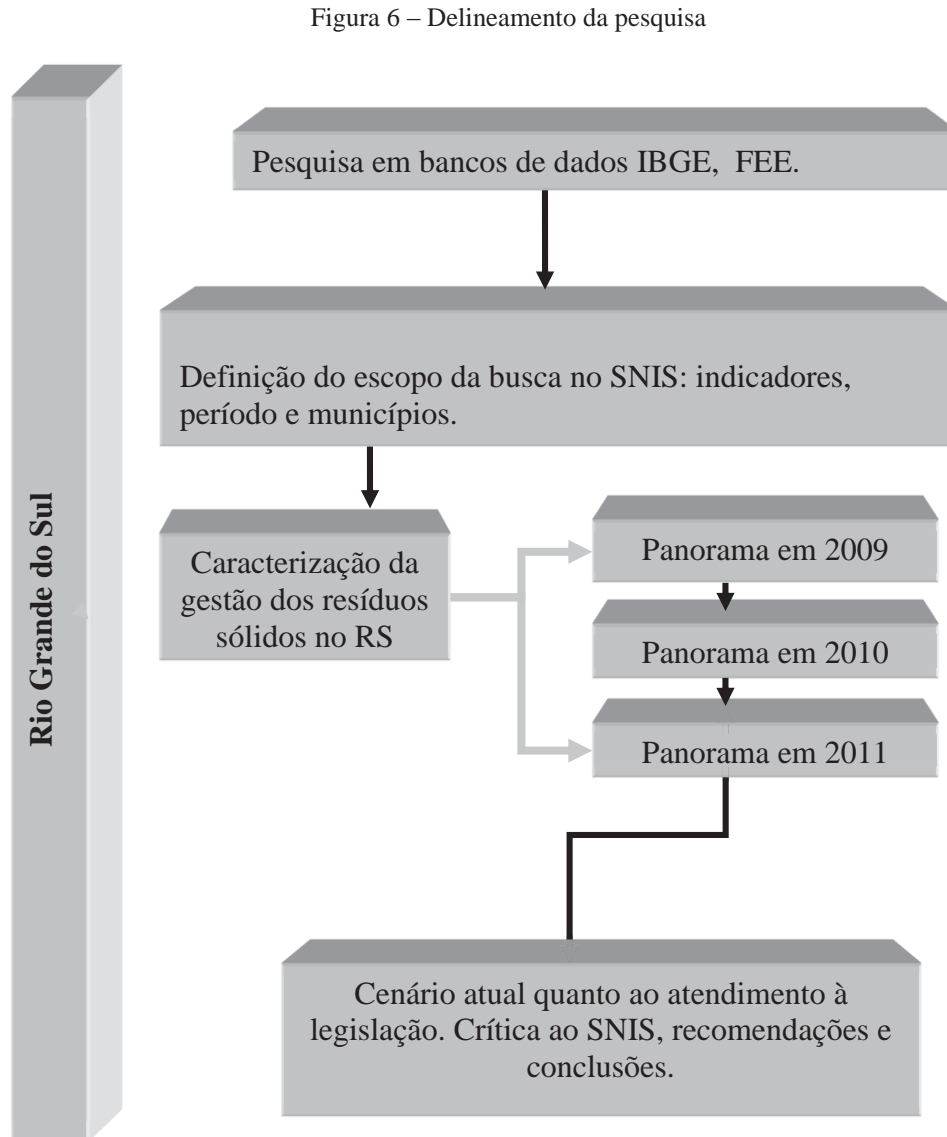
Figura 6 – Delineamento da pesquisa

Rio Grande do Sul

Pesquisa em bancos de dados IBGE, FEE.

Definição do escopo da busca no SNIS: indicadores, período e municípios.

Caracterização da gestão dos resíduos sólidos no RS

Panorama em 2009

Panorama em 2010

Panorama em 2011

Cenário atual quanto ao atendimento à legislação. Crítica ao SNIS, recomendações e conclusões.